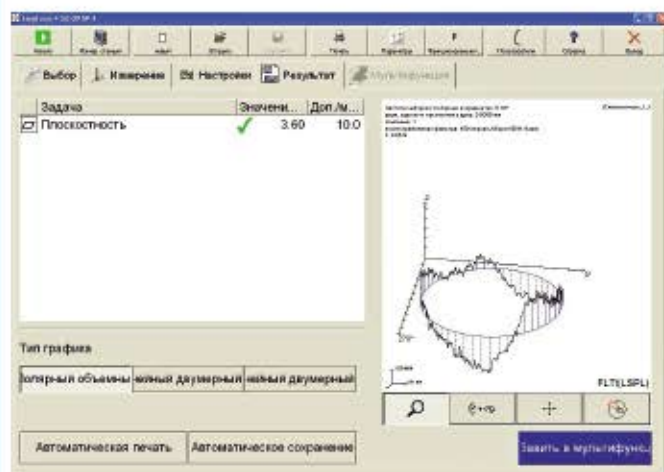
Выбор | Измерения | Настройки | Результат | Мультифункция

| Задача | Значени... | Доп.м... |
|---|---|---|
| Плоскостность | ✓ 3.60 | 10.0 |

FLT(LSPL)

Тип графика

олярный объемны | ьный двумерный | ьный двумерный

Автоматическая печать

Автоматическое сохранение

Зовить в мультифунс